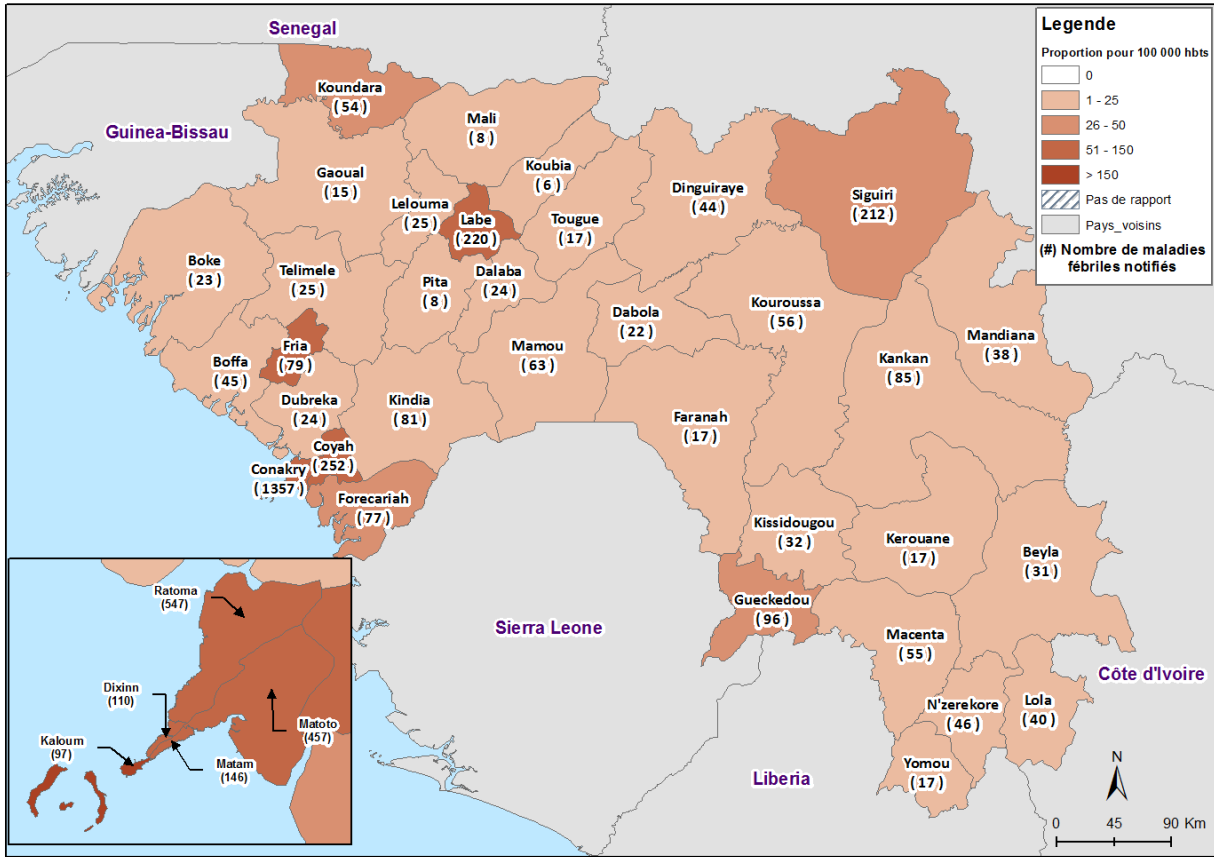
Legende
Proportion pour 100 000 hbts
0
1 - 25
26 - 50
51 - 150
> 150
Pas de rapport
Pays_voisins
(#) Nombre de maladies fébriles notifiés

Senegal
Guinea-Bissau
Koundara (54)
Mali (8)
Gaoual (15)
Koubia (6)
Dinguiraye (44)
Siguiri (212)
Lelouma (25)
Labe (220)
Tougue (17)
Boke (23)
Telimele (25)
Pita (8)
Dalaba (24)
Dabola (22)
Kouroussa (56)
Fria (79)
Mamou (63)
Kankan (85)
Mandiana (38)
Boffa (45)
Dubreka (24)
Kindia (81)
Faranah (17)
Coyah (252)
Conakry (1357)
Forecariah (77)
Kissidougou (32)
Kerouane (17)
Beyla (31)
Ratoma (547)
Sierra Leone
Gueckedou (96)
Macenta (55)
Côte d'Ivoire
Dixinn (110)
Matoto (457)
N'zerekore (46)
Lola (40)
Kaloum (97)
Matam (146)
Yomou (17)
Liberia
N
0 45 90 Km